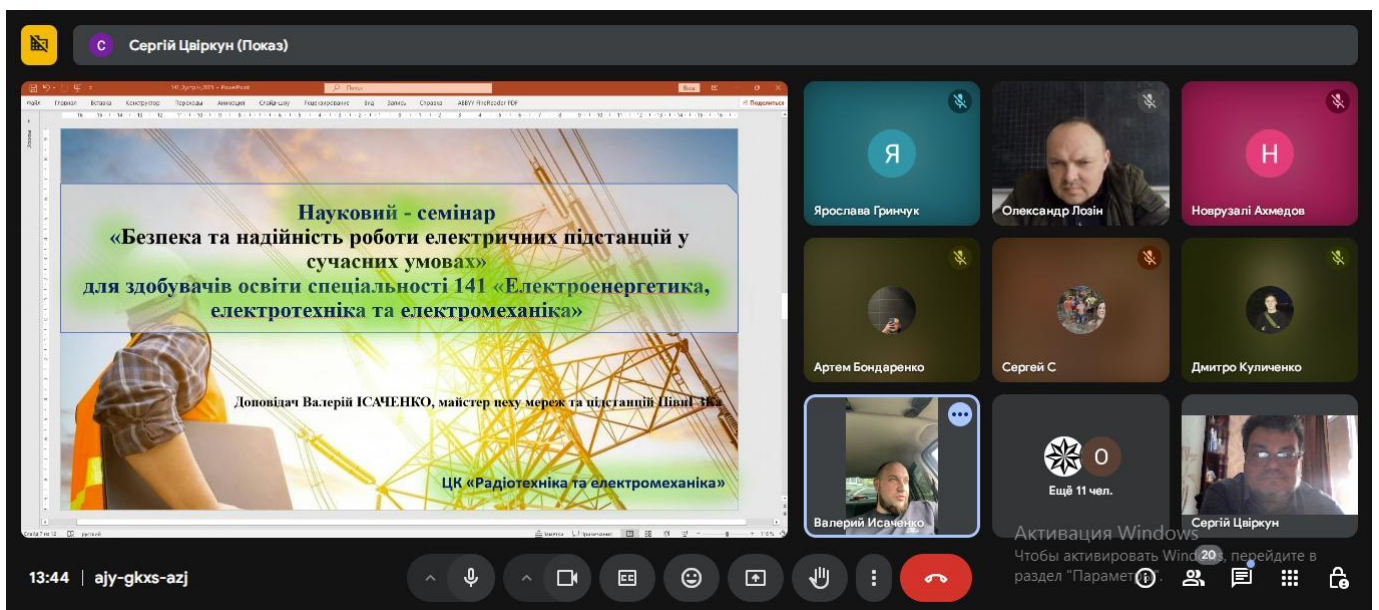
C Сергій Цвіркун (Показ)

Науковий - семінар
«Безпека та надійність роботи електричних підстанцій у сучасних умовах»
для здобувачів освіти спеціальності 141 «Електроенергетика, електротехніка та електромеханіка»

Доповідач Валерій ІСАЧЕНКО, майстер цеху мереж та підстанцій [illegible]

ЦК «Радіотехніка та електромеханіка»

Я
Ярослава Гринчук
Олександр Лозін
H
Новрузалі Ахмедов
Артем Бондаренко
Сергей С
Дмитро Куличенко
Валерий Исаченко
Ещё 11 чел.
Сергій Цвіркун

Активация Windows
Чтобы активировать Windows, перейдите в раздел "Параметры".

13:44 | ajy-gkxs-azj
20